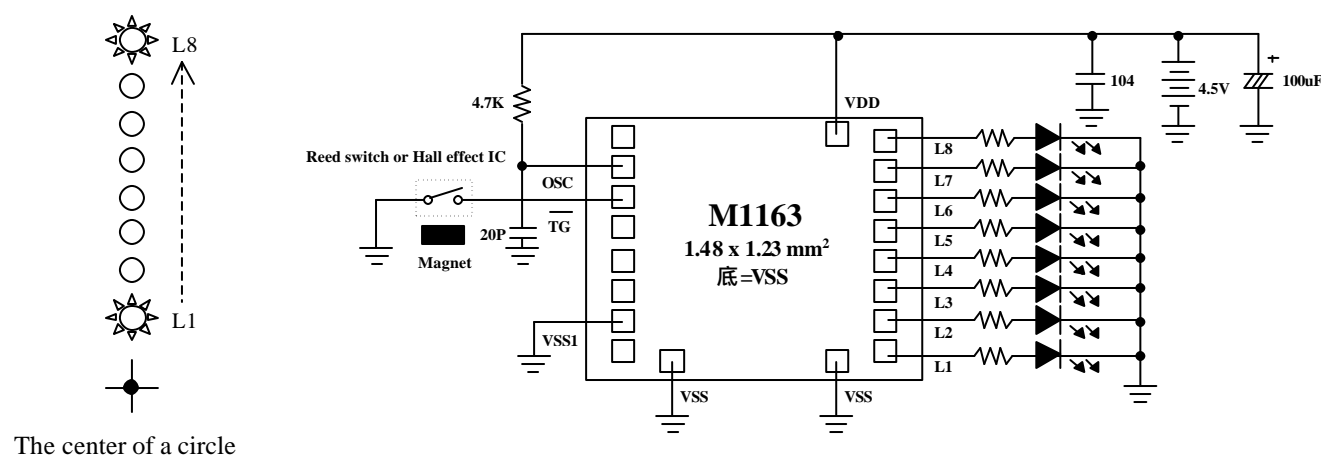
L8

L1

The center of a circle

4.7K

VDD

104

4.5V

+

100uF

Reed switch or Hall effect IC

OSC

$\overline{TG}$

20P

Magnet

M1163

1.48 x 1.23 mm$^2$

底=VSS

L8

L7

L6

L5

L4

L3

L2

L1

VSS1

VSS

VSS